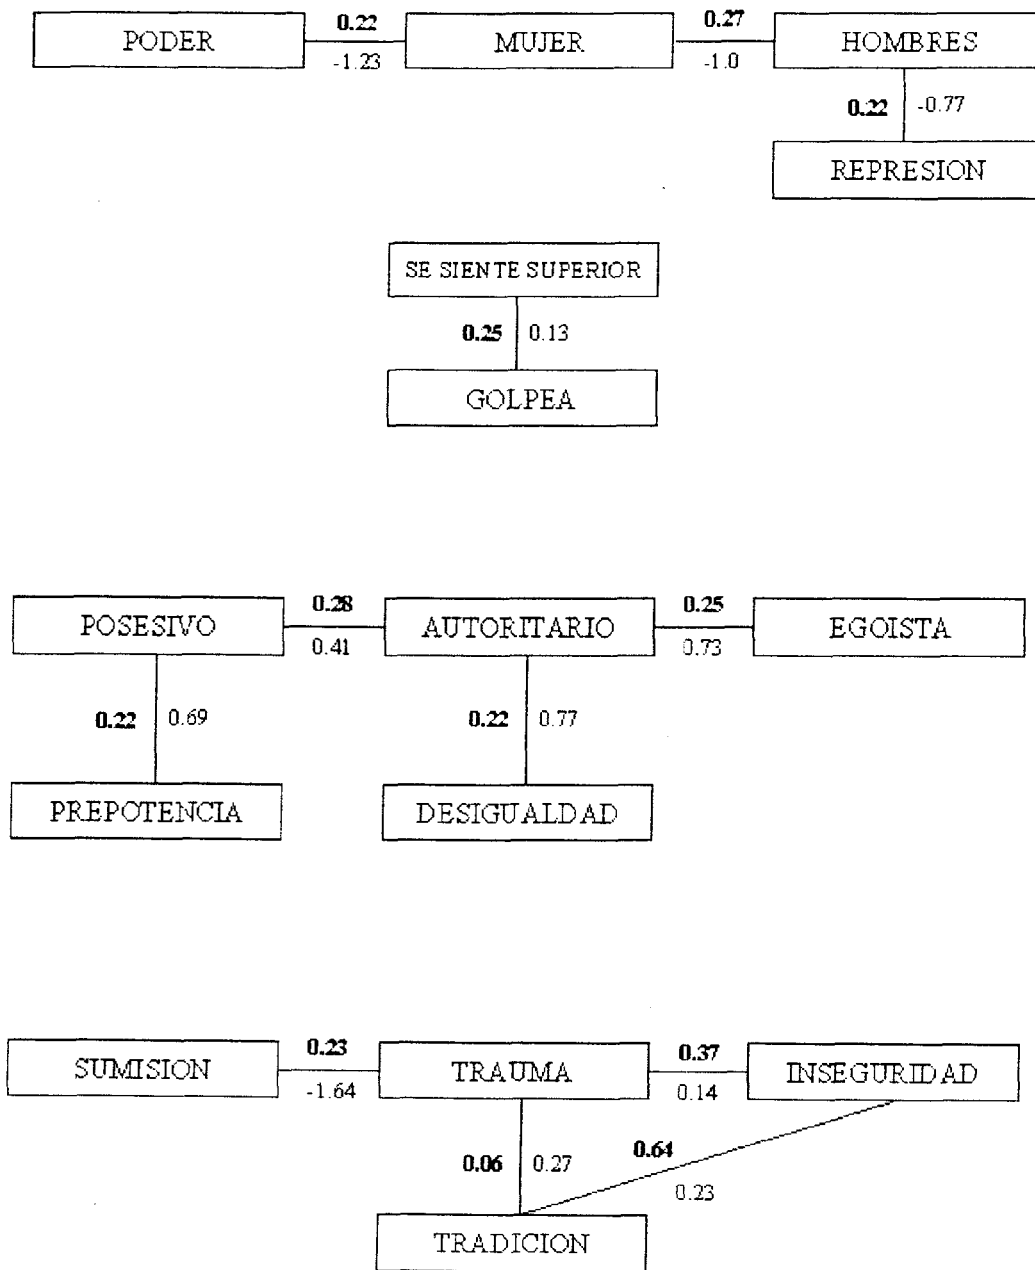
PODER
0.22
-1.23
MUJER
0.27
-1.0
HOMBRES
0.22
-0.77
REPRESION

SE SIENTE SUPERIOR
0.25
0.13
GOLPEA

POSESIVO
0.28
0.41
AUTORITARIO
0.25
0.73
EGOISTA
0.22
0.69
0.22
0.77
PREPOTENCIA
DESIGUALDAD

SUMISION
0.23
-1.64
TRAUMA
0.37
0.14
INSEGURIDAD
0.06
0.27
0.64
0.23
TRADICION